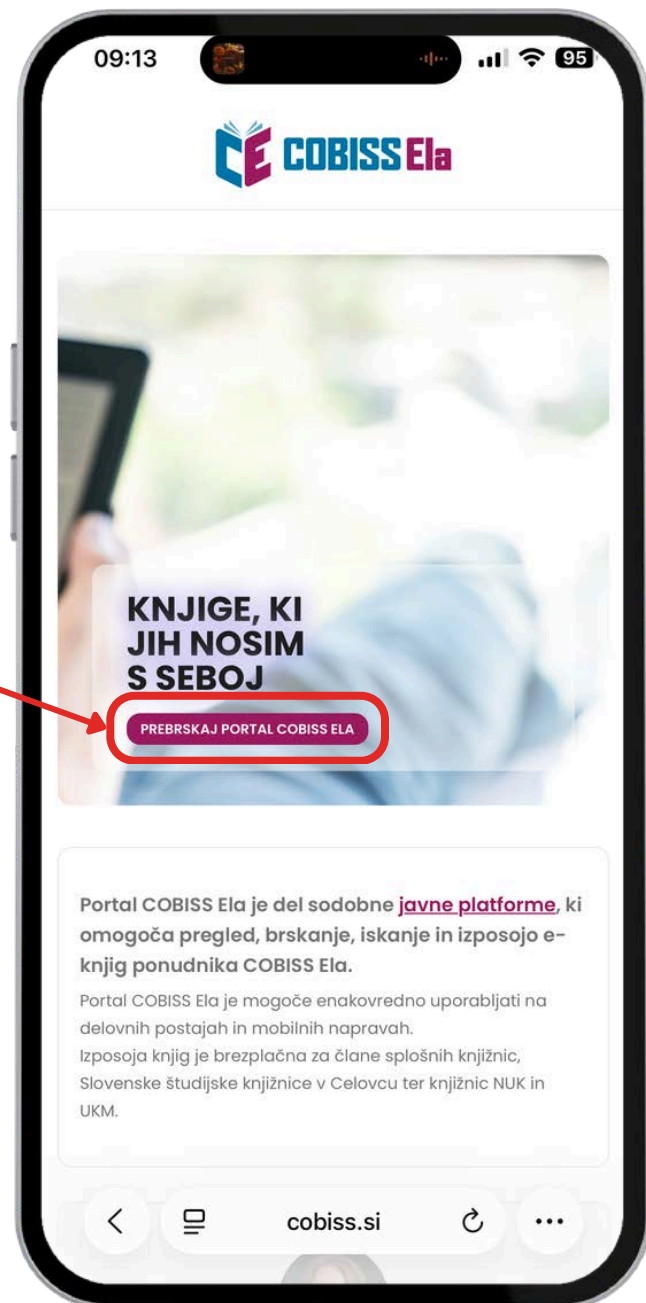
09:13
95

COBISS Ela

KNJIGE, KI JIH NOSIM S SEBOJ

PREBRSKAJ PORTAL COBISS ELA

Portal COBISS Ela je del sodobne javne platforme, ki omogoča pregled, brskanje, iskanje in izposojo e-knjig ponudnika COBISS Ela.

Portal COBISS Ela je mogoče enakovredno uporabljati na delovnih postajah in mobilnih napravah.
Izposoja knjig je brezplačna za člane splošnih knjižnic, Slovenske študijske knjižnice v Celovcu ter knjižnic NUK in UKM.

cobiss.si